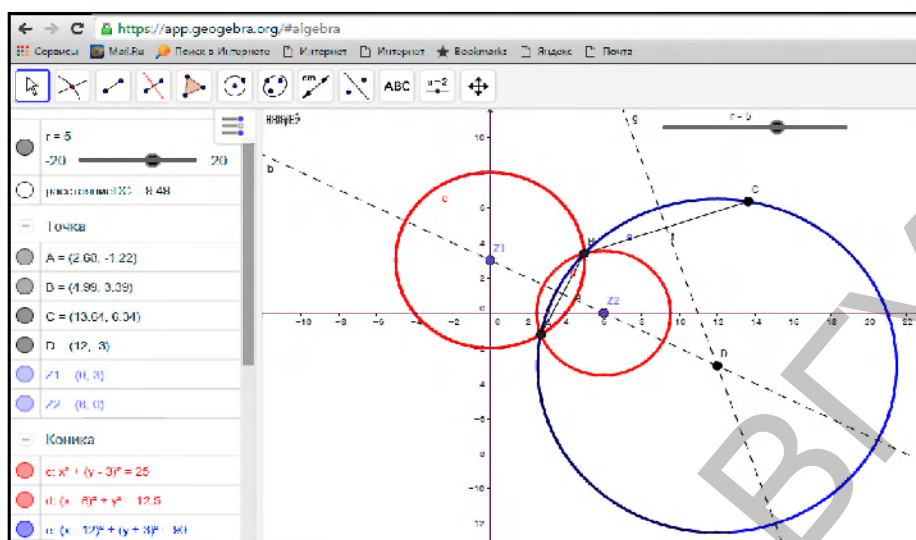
https://app.geogebra.org/#algebra

Сервисы Mail.Ru Поиск в Интернете Интернет Интернет Bookmarks Яндекс Почта

ABC

r = 5
-20 20

расстояниеZ1Z2 = 8.48

Точка
A = (2.60, -1.22)
B = (4.99, 3.39)
C = (13.61, 6.34)
D = (12, -3)
Z1 = (0, 3)
Z2 = (6, 0)

Коника
c: $x^2 + (y - 3)^2 = 25$
d: $(x - 6)^2 + y^2 = 12.5$
e: $(x - 12)^2 + (y + 3)^2 = 90$

r = 5
g
b
c
C
Z1
B
a
f
A
Z2
D
-10 -8 -6 -4 -2 0 2 4 6 8 10 12 14 16 18 20 22
10
6
4
2
-2
-4
-6
-8
-10
-12

ВГУ